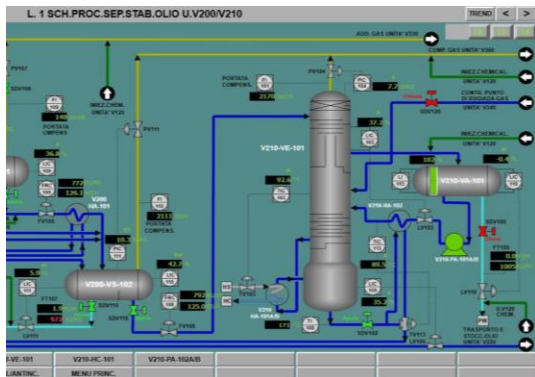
L. 1 SCH.PROC.SEP.STAB.OLIO U.V200/V210

TREND

<

>

ADD. GAS UNITA' V330

COMP. GAS UNITA' V304

INIEZ.CHEMICAL UNITA' V120

CONTR. PUNTO DI RUGIADA GAS UNITA' V240

INIEZ.CHEMICAL UNITA' V120

INIEZ.CHEM. UNITA' V120

PORTATA COMPENS.

PORTATA COMPENS.

PORTATA COMPENS.

V210-VE-101

V210-VA-101

V200 HA-101

V200-VS-102

V210 HA-102

V210-PA-101A/B

V210 HA-101A/B

TRASPORTO E STOCCAGGIO UNITA' V310

148

36.8

2111

2570

37.2

92.6

89.5

35.2

42.7

702

125.0

172

0.0

100

5.0

1.0

SDV100

SDV101

SDV102

SDV103

SDV120

FV101

FV102

PV111

TV101

TV102

TV105

LV102

LV103

FT107

TT102

PT102

LIC

FIC

PIC

TIC

LI

PI

V200-VE-101

V210-HC-101

V210-PA-102A/B

ALLARM INC.

MENU PRINC.